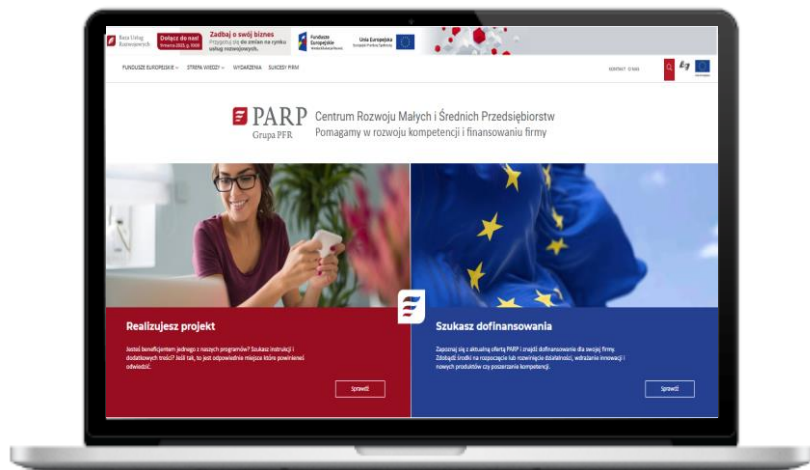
Baza Usług Rozwojowych Dołącz do nas! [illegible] Zadbaj o swój biznes Przygotuj się do zmian na rynku usług rozwojowych. Fundusze Europejskie Unia Europejska

FUNDUSZE EUROPEJSKIE STREFA WIEDZY WYDARZENIA SUKCESY FIRM

KONTAKT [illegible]

PARP Grupa PFR Centrum Rozwoju Małych i Średnich Przedsiębiorstw Pomagamy w rozwoju kompetencji i finansowaniu firmy

Realizujesz projekt

Jesteś beneficjentem jednego z naszych programów? Szukasz instrukcji i dodatkowych treści? Jeśli tak, to jest odpowiednie miejsce które powinieneś odwiedzić.

Sprawdź

Szukasz dofinansowania

Zapoznaj się z aktualną ofertą PARP i znajdź dofinansowanie dla swojej firmy. Zdobądź środki na rozpoczęcie lub rozwinięcie działalności, wdrażanie innowacji i nowych produktów czy poszerzanie kompetencji.

Sprawdź